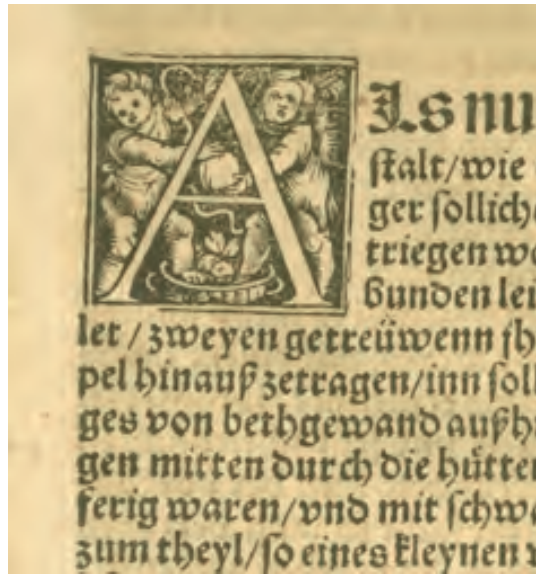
ALs nu
ſtalt/wie
ger ſolliche
triegen w
bunden lei
let/zweyen getreüwenn ſh
pel hinauß zetragen/inn ſol
ges von bethgewand außh
gen mitten durch die hütten
ferig waren/vnd mit ſchw
zum theyl/ſo eines kleynen